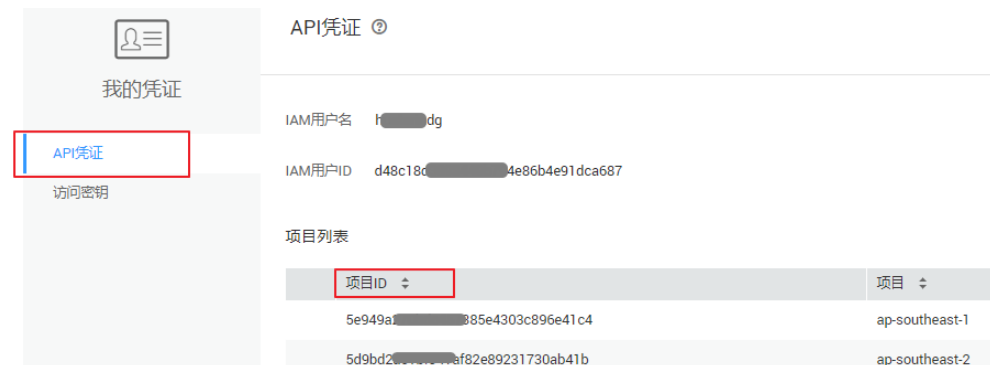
我的凭证

API凭证

访问密钥

API凭证 ?

IAM用户名 h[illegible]dg

IAM用户ID d48c18d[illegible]4e86b4e91dca687

项目列表

| 项目ID ⇕ | 项目 ⇕ |
|---|---|
| 5e949a1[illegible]885e4303c896e41c4 | ap-southeast-1 |
| 5d9bd2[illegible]af82e89231730ab41b | ap-southeast-2 |